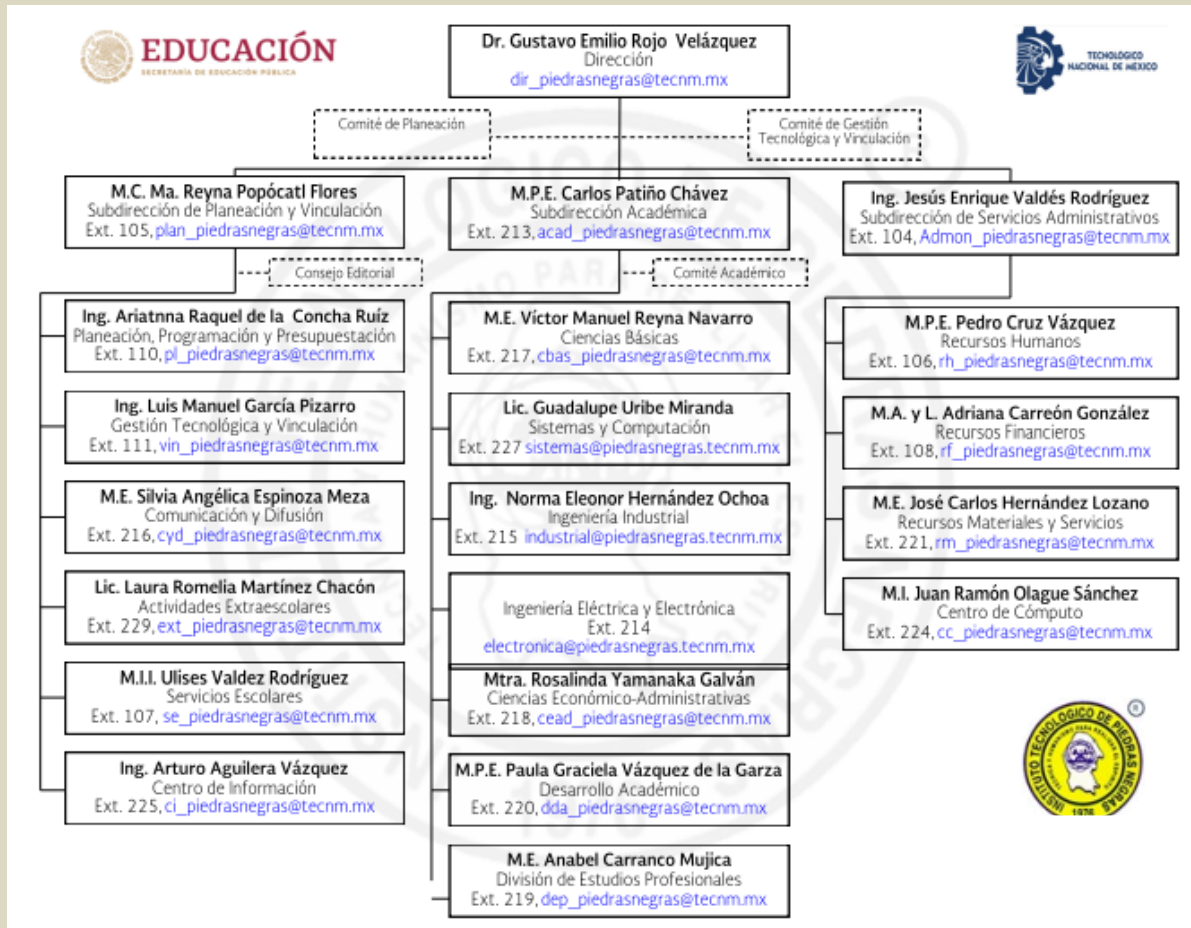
EDUCACIÓN
SECRETARÍA DE EDUCACIÓN PÚBLICA

Dr. Gustavo Emilio Rojo Velázquez
Dirección
dir_piedrasnegras@tecnm.mx

TECNOLÓGICO NACIONAL DE MÉXICO

Comité de Planeación

Comité de Gestión Tecnológica y Vinculación

M.C. Ma. Reyna Popócatl Flores
Subdirección de Planeación y Vinculación
Ext. 105, plan_piedrasnegras@tecnm.mx

Consejo Editorial

Ing. Ariatnna Raquel de la Concha Ruíz
Planeación, Programación y Presupuestación
Ext. 110, pl_piedrasnegras@tecnm.mx

Ing. Luis Manuel García Pizarro
Gestión Tecnológica y Vinculación
Ext. 111, vin_piedrasnegras@tecnm.mx

M.E. Silvia Angélica Espinoza Meza
Comunicación y Difusión
Ext. 216, cyd_piedrasnegras@tecnm.mx

Lic. Laura Romelia Martínez Chacón
Actividades Extraescolares
Ext. 229, ext_piedrasnegras@tecnm.mx

M.I.I. Ulises Valdez Rodríguez
Servicios Escolares
Ext. 107, se_piedrasnegras@tecnm.mx

Ing. Arturo Aguilera Vázquez
Centro de Información
Ext. 225, ci_piedrasnegras@tecnm.mx

M.P.E. Carlos Patiño Chávez
Subdirección Académica
Ext. 213, acad_piedrasnegras@tecnm.mx

Comité Académico

M.E. Víctor Manuel Reyna Navarro
Ciencias Básicas
Ext. 217, cbas_piedrasnegras@tecnm.mx

Lic. Guadalupe Uribe Miranda
Sistemas y Computación
Ext. 227 sistemas@piedrasnegras.tecnm.mx

Ing. Norma Eleonor Hernández Ochoa
Ingeniería Industrial
Ext. 215 industrial@piedrasnegras.tecnm.mx

Ingeniería Eléctrica y Electrónica
Ext. 214
electronica@piedrasnegras.tecnm.mx

Mtra. Rosalinda Yamanaka Galván
Ciencias Económico-Administrativas
Ext. 218, cead_piedrasnegras@tecnm.mx

M.P.E. Paula Graciela Vázquez de la Garza
Desarrollo Académico
Ext. 220, dda_piedrasnegras@tecnm.mx

M.E. Anabel Carranco Mujica
División de Estudios Profesionales
Ext. 219, dep_piedrasnegras@tecnm.mx

Ing. Jesús Enrique Valdés Rodríguez
Subdirección de Servicios Administrativos
Ext. 104, Admon_piedrasnegras@tecnm.mx

M.P.E. Pedro Cruz Vázquez
Recursos Humanos
Ext. 106, rh_piedrasnegras@tecnm.mx

M.A. y L. Adriana Carreón González
Recursos Financieros
Ext. 108, rf_piedrasnegras@tecnm.mx

M.E. José Carlos Hernández Lozano
Recursos Materiales y Servicios
Ext. 221, rm_piedrasnegras@tecnm.mx

M.I. Juan Ramón Olague Sánchez
Centro de Cómputo
Ext. 224, cc_piedrasnegras@tecnm.mx

INSTITUTO TECNOLÓGICO DE PIEDRAS NEGRAS
1976
®